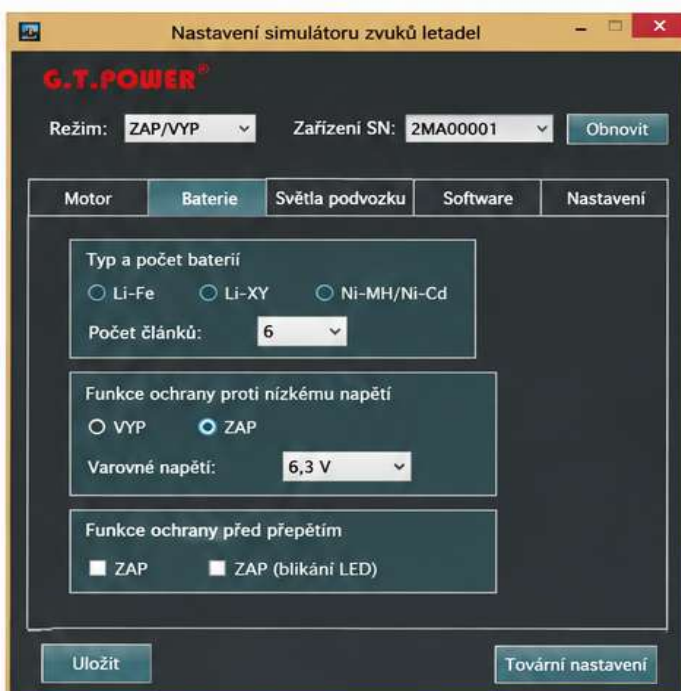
Nastavení simulátoru zvuků letadel

G.T.POWER®

Režim: ZAP/VYP

Zařízení SN: 2MA00001

Obnovit

Motor | Baterie | Světla podvozku | Software | Nastavení

Typ a počet baterií

Li-Fe Li-XY Ni-MH/Ni-Cd

Počet článků: 6

Funkce ochrany proti nízkému napětí

VYP ZAP

Varovné napětí: 6,3 V

Funkce ochrany před přepětím

ZAP ZAP (blikání LED)

Uložit

Tovární nastavení